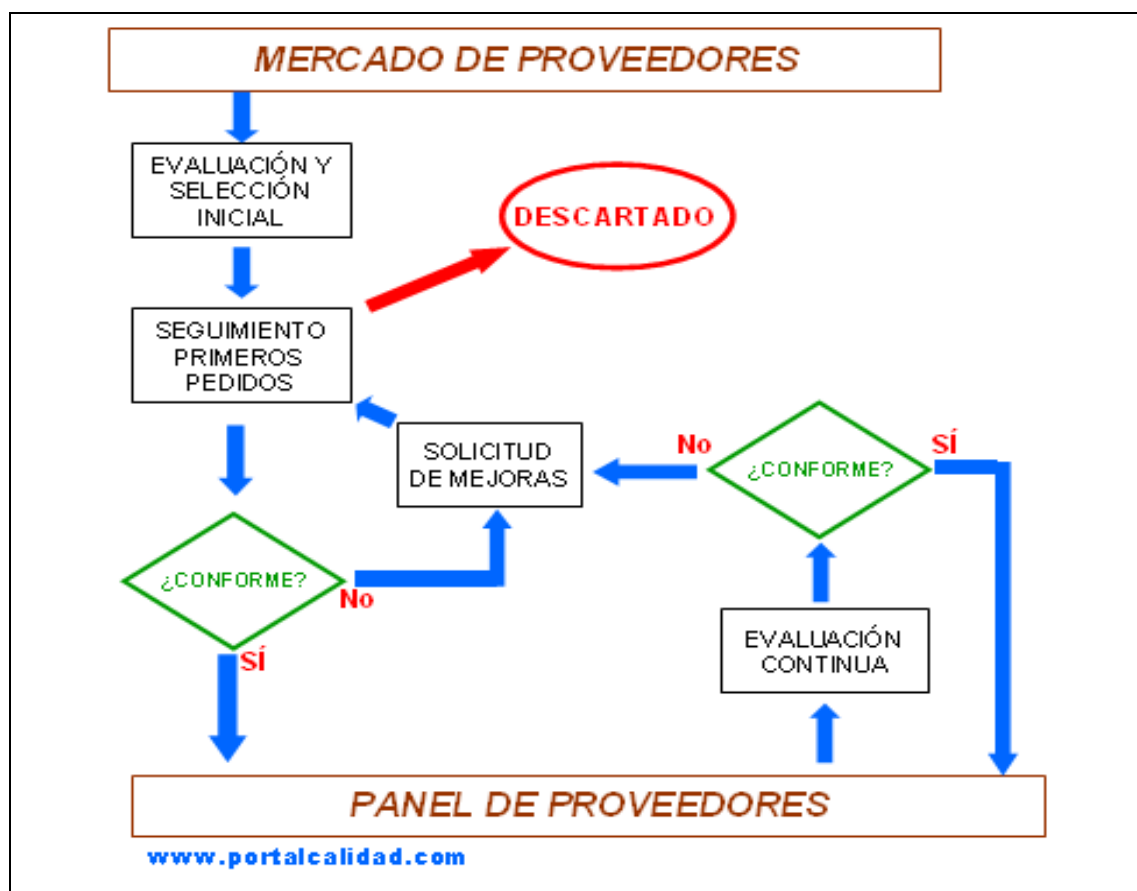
MERCADO DE PROVEEDORES

EVALUACIÓN Y SELECCIÓN INICIAL

DESCARTADO

SEGUIMIENTO PRIMEROS PEDIDOS

SOLICITUD DE MEJORAS

No

¿CONFORME?

SÍ

¿CONFORME?

No

SÍ

EVALUACIÓN CONTINUA

PANEL DE PROVEEDORES

www.portalcalidad.com